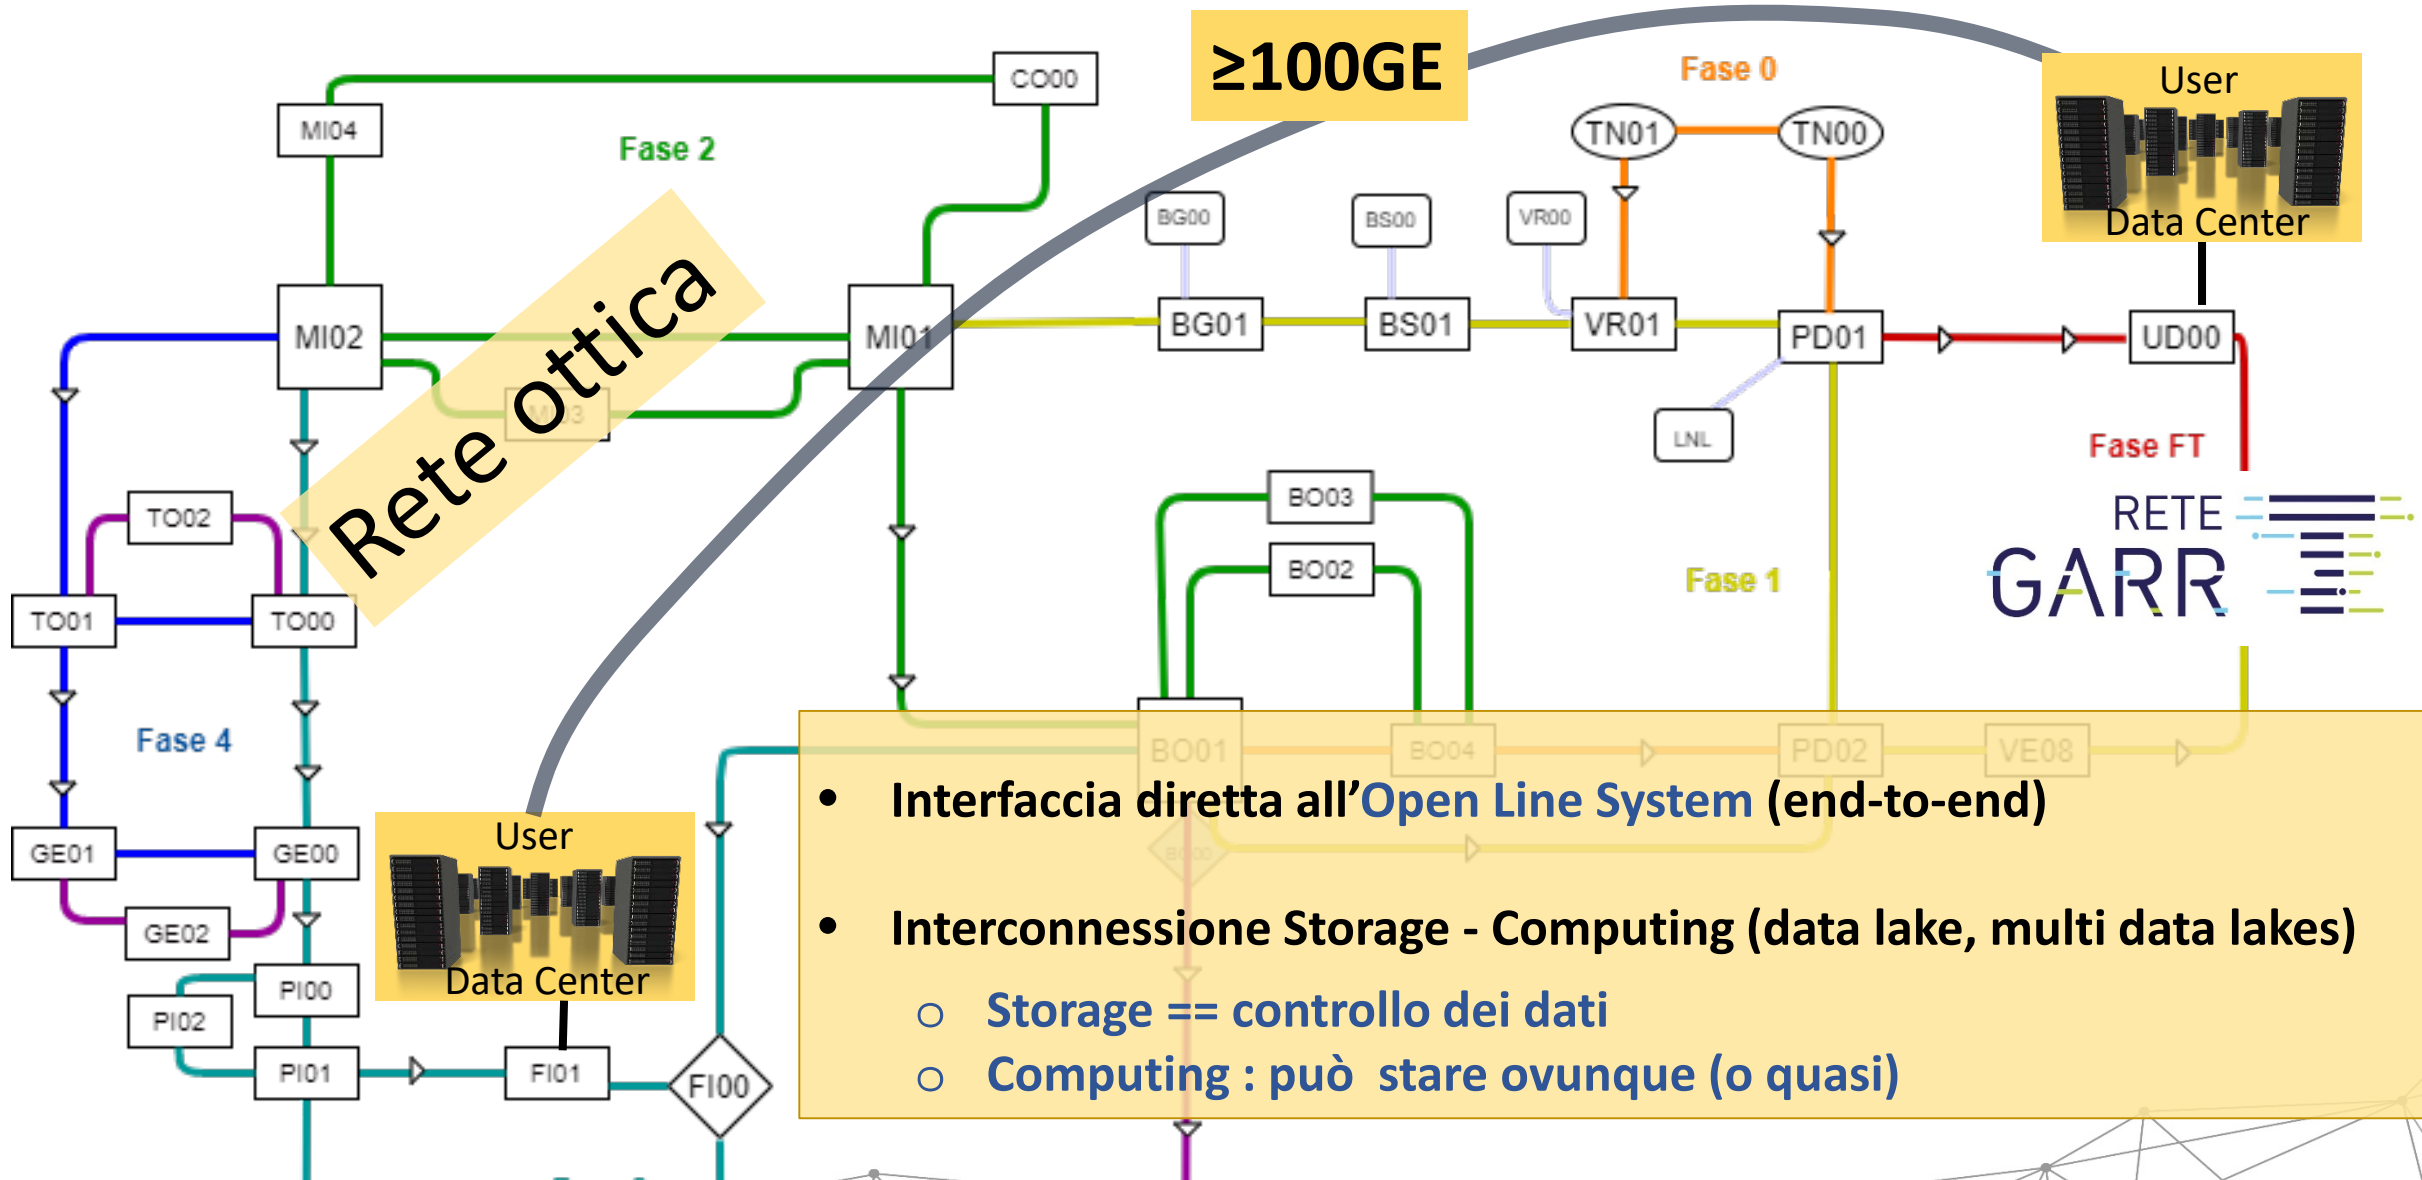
≥100GE

Fase 0

User

Data Center

CO00

MI04

Fase 2

TN01

TN00

BG00

BS00

VR00

MI02

MI01

BG01

BS01

VR01

PD01

UD00

Rete ottica

LNL

Fase FT

TO02

BO03

RETE GARR

BO02

Fase 1

TO01

TO00

Fase 4

BO01

BO04

PD02

VE08

GE01

GE00

User

Data Center

GE02

PI00

PI02

PI01

FI01

FI00

• Interfaccia diretta all'Open Line System (end-to-end)

• Interconnessione Storage - Computing (data lake, multi data lakes)

○ Storage == controllo dei dati
○ Computing : può stare ovunque (o quasi)